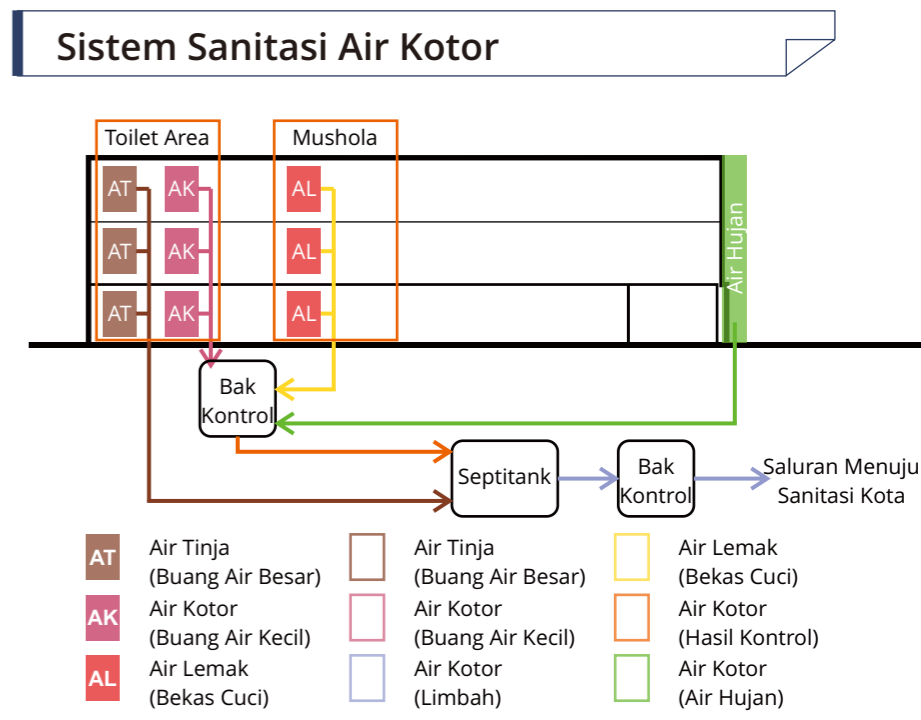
Sistem Sanitasi Air Kotor

Toilet Area

Mushola

AT AK AL
AT AK AL
AT AK AL

Air Hujan

Bak Kontrol

Septitank

Bak Kontrol

Saluran Menuju Sanitasi Kota

AT Air Tinja (Buang Air Besar)

AK Air Kotor (Buang Air Kecil)

AL Air Lemak (Bekas Cuci)

Air Tinja (Buang Air Besar)

Air Kotor (Buang Air Kecil)

Air Kotor (Limbah)

Air Lemak (Bekas Cuci)

Air Kotor (Hasil Kontrol)

Air Kotor (Air Hujan)